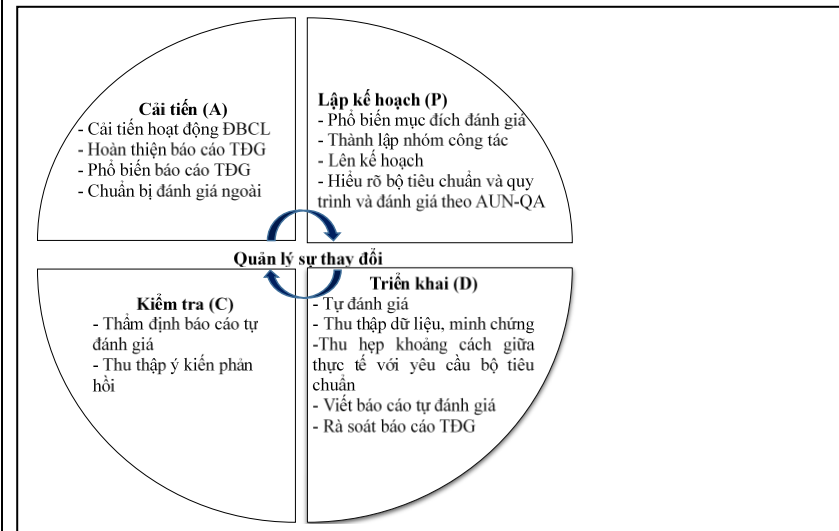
**Cải tiến (A)**
- Cải tiến hoạt động ĐBCL
- Hoàn thiện báo cáo TĐG
- Phổ biến báo cáo TĐG
- Chuẩn bị đánh giá ngoài

**Lập kế hoạch (P)**
- Phổ biến mục đích đánh giá
- Thành lập nhóm công tác
- Lên kế hoạch
- Hiểu rõ bộ tiêu chuẩn và quy trình và đánh giá theo AUN-QA

**Quản lý sự thay đổi**

**Kiểm tra (C)**
- Thẩm định báo cáo tự đánh giá
- Thu thập ý kiến phản hồi

**Triển khai (D)**
- Tự đánh giá
- Thu thập dữ liệu, minh chứng
-Thu hẹp khoảng cách giữa thực tế với yêu cầu bộ tiêu chuẩn
- Viết báo cáo tự đánh giá
- Rà soát báo cáo TĐG